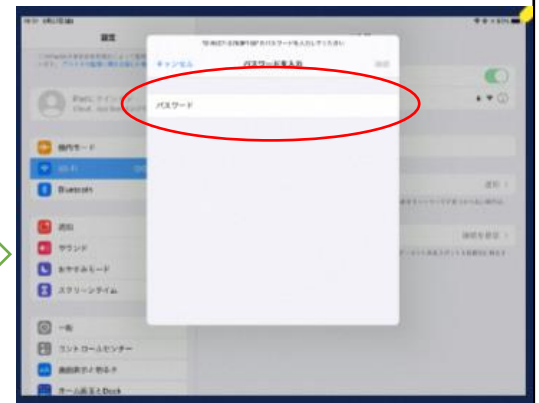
設定

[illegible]のパスワードを入力してください

キャンセル　パスワードを入力　接続

パスワード

iPadにサインイン

機内モード

Wi-Fi

Bluetooth

通知

サウンド

おやすみモード

スクリーンタイム

一般

コントロールセンター

画面表示と明るさ

ホーム画面とDock